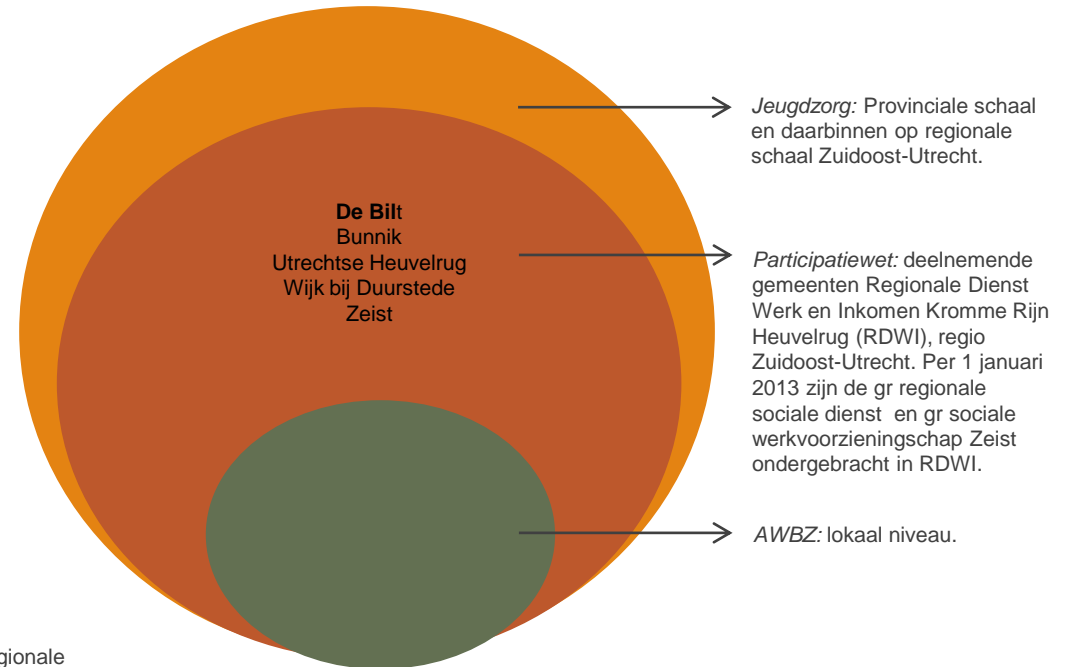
De Bilt
Bunnik
Utrechtse Heuvelrug
Wijk bij Duurstede
Zeist

Jeugdzorg: Provinciale schaal en daarbinnen op regionale schaal Zuidoost-Utrecht.

Participatiewet: deelnemende gemeenten Regionale Dienst Werk en Inkomen Kromme Rijn Heuvelrug (RDWI), regio Zuidoost-Utrecht. Per 1 januari 2013 zijn de gr regionale sociale dienst en gr sociale werkvoorzieningschap Zeist ondergebracht in RDWI.

AWBZ: lokaal niveau.

gionale